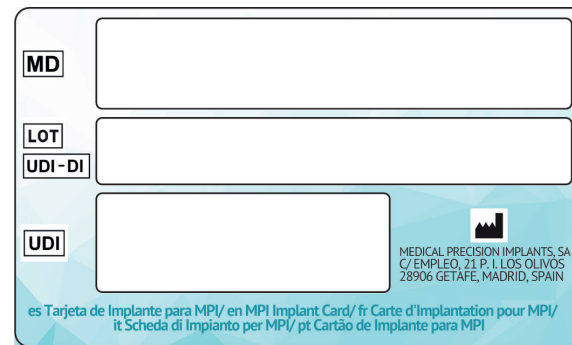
MD

LOT

UDI-DI

UDI

MEDICAL PRECISION IMPLANTS, SA
C/ EMPLEO, 21 P. I. LOS OLIVOS
28906 GETAFE, MADRID, SPAIN

es Tarjeta de Implante para MPI/ en MPI Implant Card/ fr Carte d'Implantation pour MPI/ it Scheda di Impianto per MPI/ pt Cartão de Implante para MPI